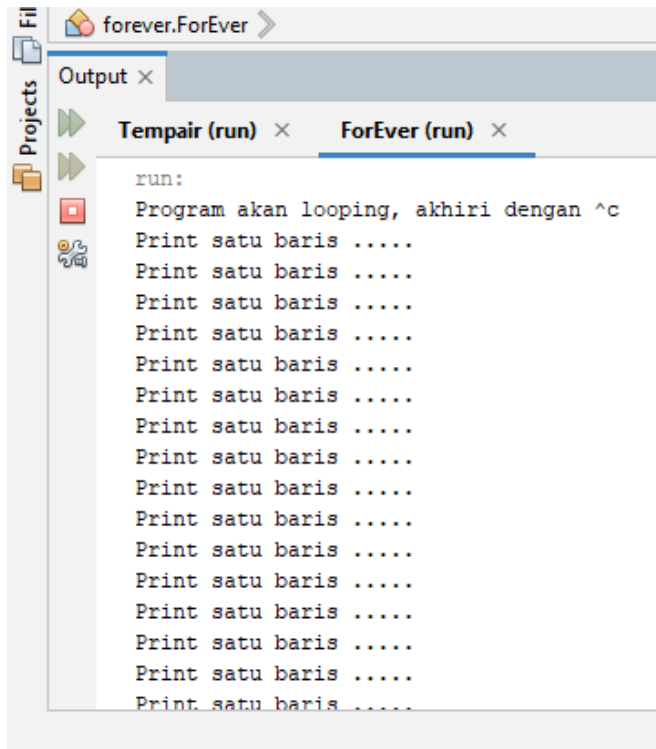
Fil

Projects

forever.ForEver

Output ×

Tempair (run) ×

ForEver (run) ×

run:
Program akan looping, akhiri dengan ^c
Print satu baris .....
Print satu baris .....
Print satu baris .....
Print satu baris .....
Print satu baris .....
Print satu baris .....
Print satu baris .....
Print satu baris .....
Print satu baris .....
Print satu baris .....
Print satu baris .....
Print satu baris .....
Print satu baris .....
Print satu baris .....
Print satu baris .....
Print satu baris .....